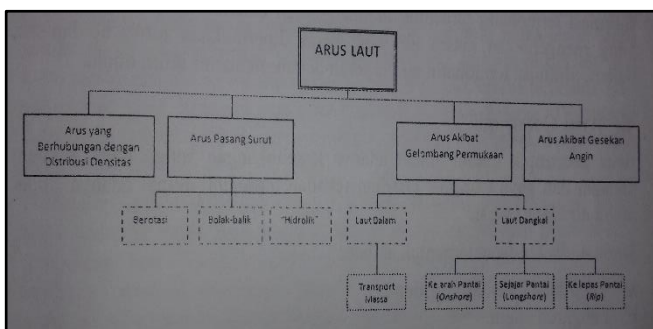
ARUS LAUT

Arus yang Berhubungan dengan Distribusi Densitas

Arus Pasang Surut

Arus Akibat Gelombang Permukaan

Arus Akibat Gesekan Angin

Berotasi

Bolak-balik

"Hidrolik"

Laut Dalam

Laut Dangkal

Transport Massa

Ke arah Pantai (Onshore)

Sejajar Pantai (Longshore)

Ke lepas Pantai (Rip)